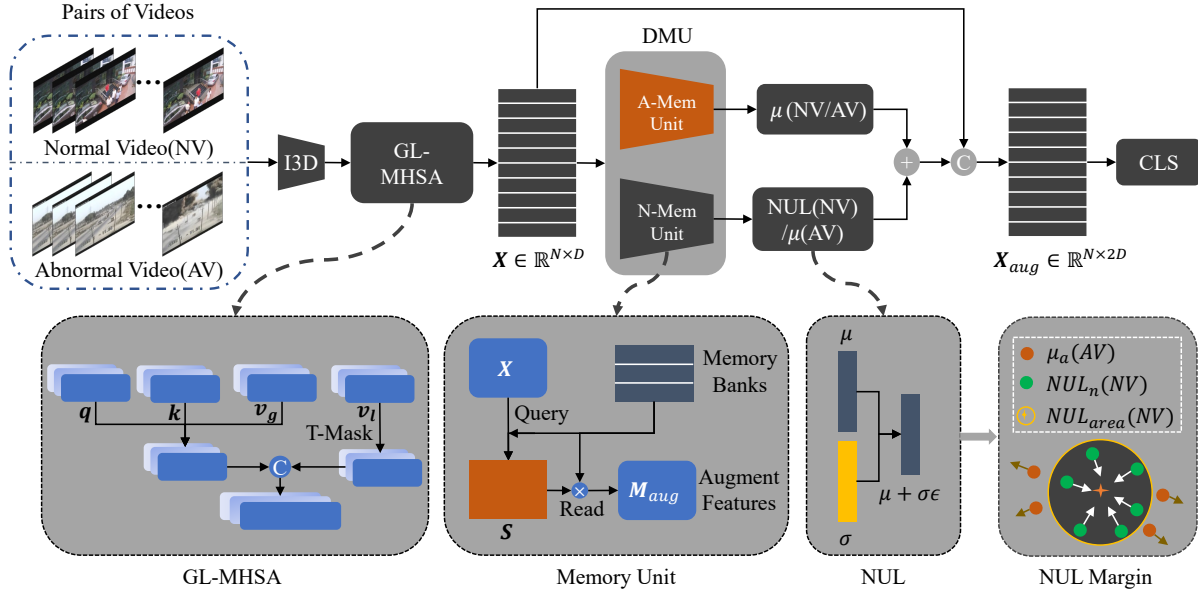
Pairs of Videos

Normal Video(NV)

Abnormal Video(AV)

I3D

GL-MHSA

$\boldsymbol{X} \in \mathbb{R}^{N \times D}$

DMU

A-Mem Unit

N-Mem Unit

$\mu$ (NV/AV)

NUL(NV) /$\mu$(AV)

+

C

$\boldsymbol{X}_{aug} \in \mathbb{R}^{N \times 2D}$

CLS

$\boldsymbol{q}$

$\boldsymbol{k}$

$\boldsymbol{v_g}$

$\boldsymbol{v_l}$

T-Mask

C

GL-MHSA

$\boldsymbol{X}$

Memory Banks

Query

$\boldsymbol{S}$

Read

$\boldsymbol{M}_{aug}$

Augment Features

Memory Unit

$\mu$

$\sigma$

$\mu + \sigma\epsilon$

NUL

$\mu_a(AV)$

$NUL_n(NV)$

$NUL_{area}(NV)$

NUL Margin